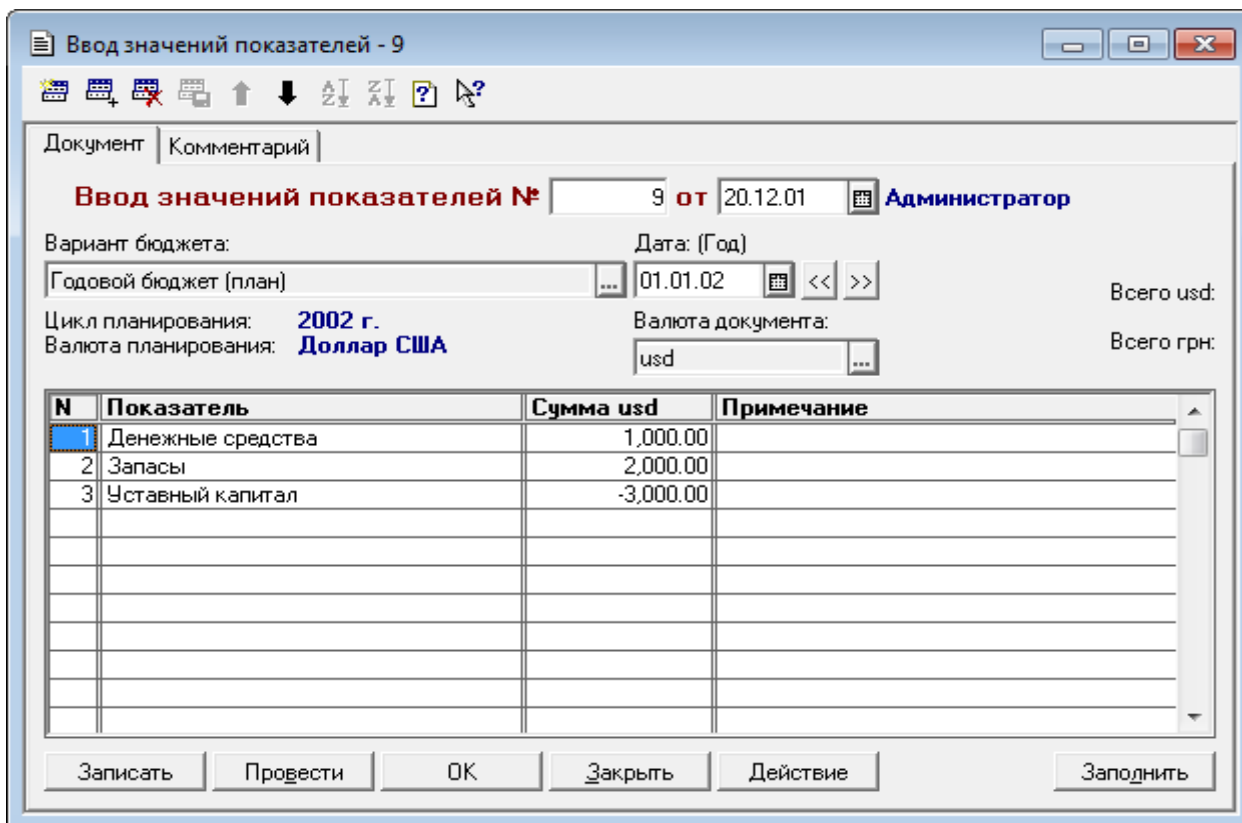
Ввод значений показателей - 9

Документ | Комментарий

Ввод значений показателей № 9 от 20.12.01 Администратор

Вариант бюджета:
Годовой бюджет (план) ...

Дата: (Год)
01.01.02 << >>

Всего usd:

Цикл планирования: 2002 г.
Валюта планирования: Доллар США

Валюта документа:
usd ...

Всего грн:

| N | Показатель | Сумма usd | Примечание |
|---|---|---|---|
| 1 | Денежные средства | 1,000.00 | |
| 2 | Запасы | 2,000.00 | |
| 3 | Уставный капитал | -3,000.00 | |

Записать | Провести | OK | Закрыть | Действие | Заполнить